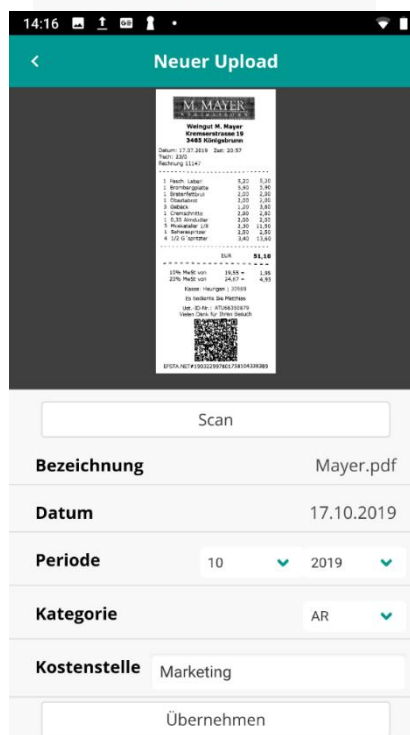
14:16

Neuer Upload

M. MAYER

Weingut M. Mayer
Kremserstrasse 19
3485 Königsbrunn

Datum: 17.07.2019 Zeit: 10:57
Tisch: 23/0
Rechnung 11147

| | | |
|---|---|---|
| 1 Fasch. Laberl | 3,30 | 3,30 |
| 1 Brombergplatte | 5,90 | 5,90 |
| 1 Bratenfettbrot | 2,00 | 2,00 |
| 1 Obstaldnst | 2,00 | 2,00 |
| 1 Gebäck | 1,20 | 3,60 |
| 1 Cremschnitte | 2,80 | 2,80 |
| 1 0,33 Almdudler | 3,00 | 3,00 |
| 5 Muskateller 1/8 | 2,30 | 11,50 |
| 1 Schankspritzer | 2,50 | 2,50 |
| 4 1/2 G Spritzer | 3,40 | 13,60 |

EUR 51,18

10% MwSt von 19,55 = 1,96
20% MwSt von 24,67 = 4,93

Kasse: Heurigen | 20989
Es bediente Sie Platthias

Ust.-ID-Nr.: ATU66330879
Vielen Dank für Ihren Besuch

EFSTA.NET#19003259760173810433938

Scan

Bezeichnung Mayer.pdf

Datum 17.10.2019

Periode 10 2019

Kategorie AR

Kostenstelle Marketing

Übernehmen